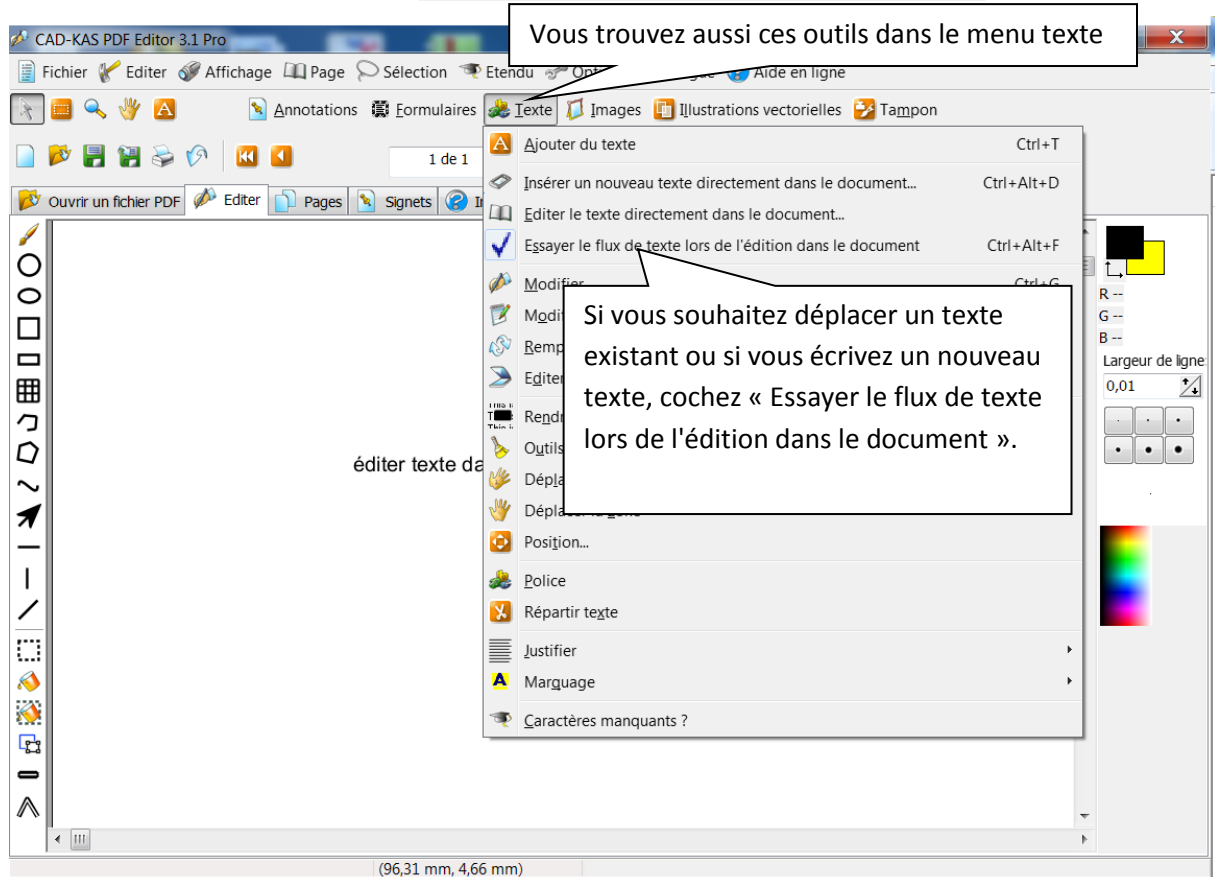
CAD-KAS PDF Editor 3.1 Pro

Vous trouvez aussi ces outils dans le menu texte

Fichier Editer Affichage Page Sélection Etendu Opt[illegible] Aide en ligne

Annotations Formulaires Texte Images Illustrations vectorielles Tampon

1 de 1

Ouvrir un fichier PDF Editer Pages Signets I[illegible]

Ajouter du texte Ctrl+T
Insérer un nouveau texte directement dans le document... Ctrl+Alt+D
Editer le texte directement dans le document...
Essayer le flux de texte lors de l'édition dans le document Ctrl+Alt+F
Modifier Ctrl+G
Modi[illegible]
Remp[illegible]
Editer
Rend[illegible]
Outils
Dépla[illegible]
Déplacer la ligne
Position...
Police
Répartir texte
Justifier
Marquage
Caractères manquants ?

Si vous souhaitez déplacer un texte existant ou si vous écrivez un nouveau texte, cochez « Essayer le flux de texte lors de l'édition dans le document ».

éditer texte da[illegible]

R --
G --
B --
Largeur de ligne
0,01

(96,31 mm, 4,66 mm)